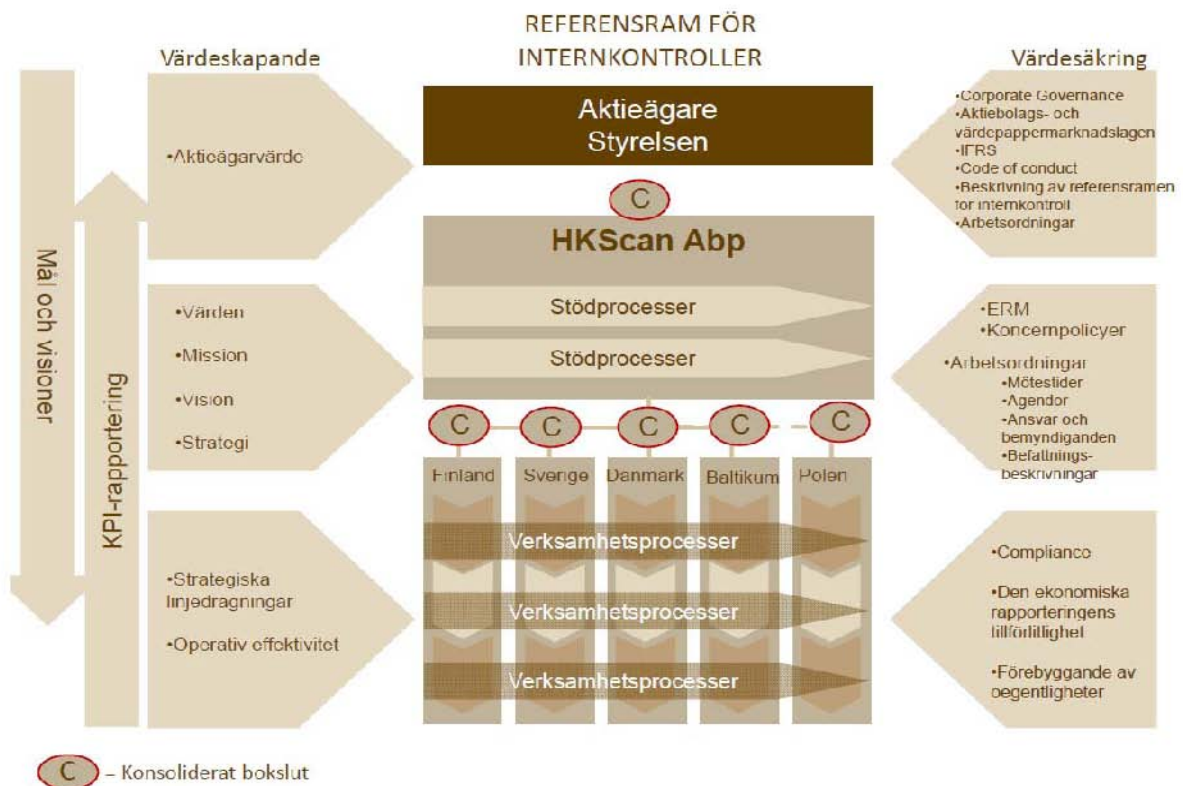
REFERENSRAM FÖR INTERNKONTROLLER

Värdeskapande

Värdesäkring

Aktieägare
Styrelsen

•Aktieägarvärde

•Corporate Governance
•Aktiebolags- och värdepappermarknadslagen
•IFRS
•Code of conduct
•Beskrivning av referensramen för internkontroll
•Arbetsordningar

C

HKScan Abp

Stödprocesser

Stödprocesser

Mål och visioner

KPI-rapportering

•Värden
•Mission
•Vision
•Strategi

•ERM
•Koncernpolicyer

•Arbetsordningar
•Mötestider
•Agendor
•Ansvar och bemyndiganden
•Befattnings-beskrivningar

C C C C C

Finland Sverige Danmark Baltikum Polen

Verksamhetsprocesser

Verksamhetsprocesser

Verksamhetsprocesser

•Strategiska linjedragningar

•Operativ effektivitet

•Compliance

•Den ekonomiska rapporteringens tillförlitlighet

•Förebyggande av oegentligheter

C – Konsoliderat bokslut